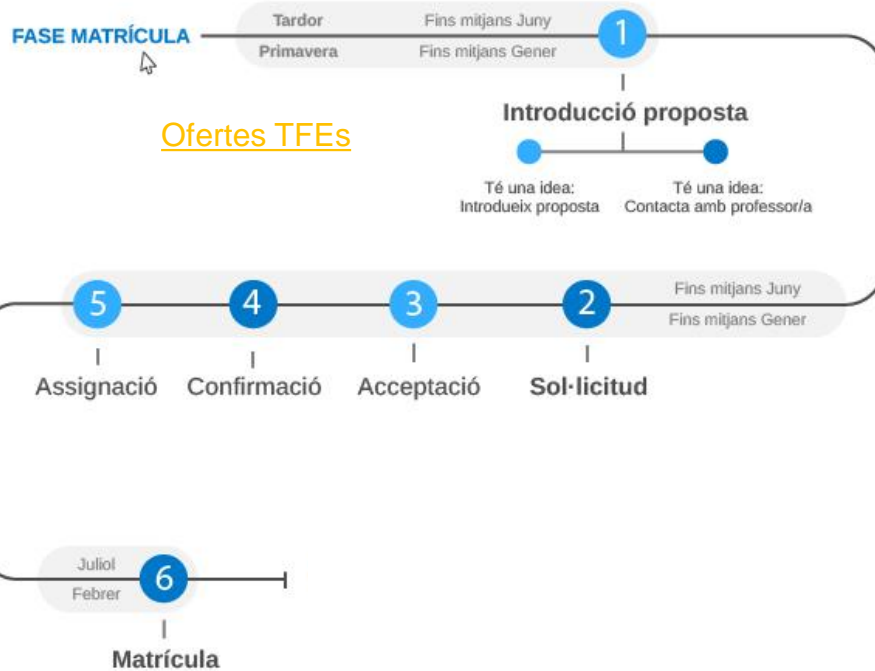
FASE MATRÍCULA

| Tardor | Fins mitjans Juny |
|---|---|
| Primavera | Fins mitjans Gener |

1

Ofertes TFEs

Introducció proposta

Té una idea: Introdueix proposta

Té una idea: Contacta amb professor/a

Fins mitjans Juny

Fins mitjans Gener

5 Assignació

4 Confirmació

3 Acceptació

2 Sol·licitud

Juliol

Febrer

6

Matrícula